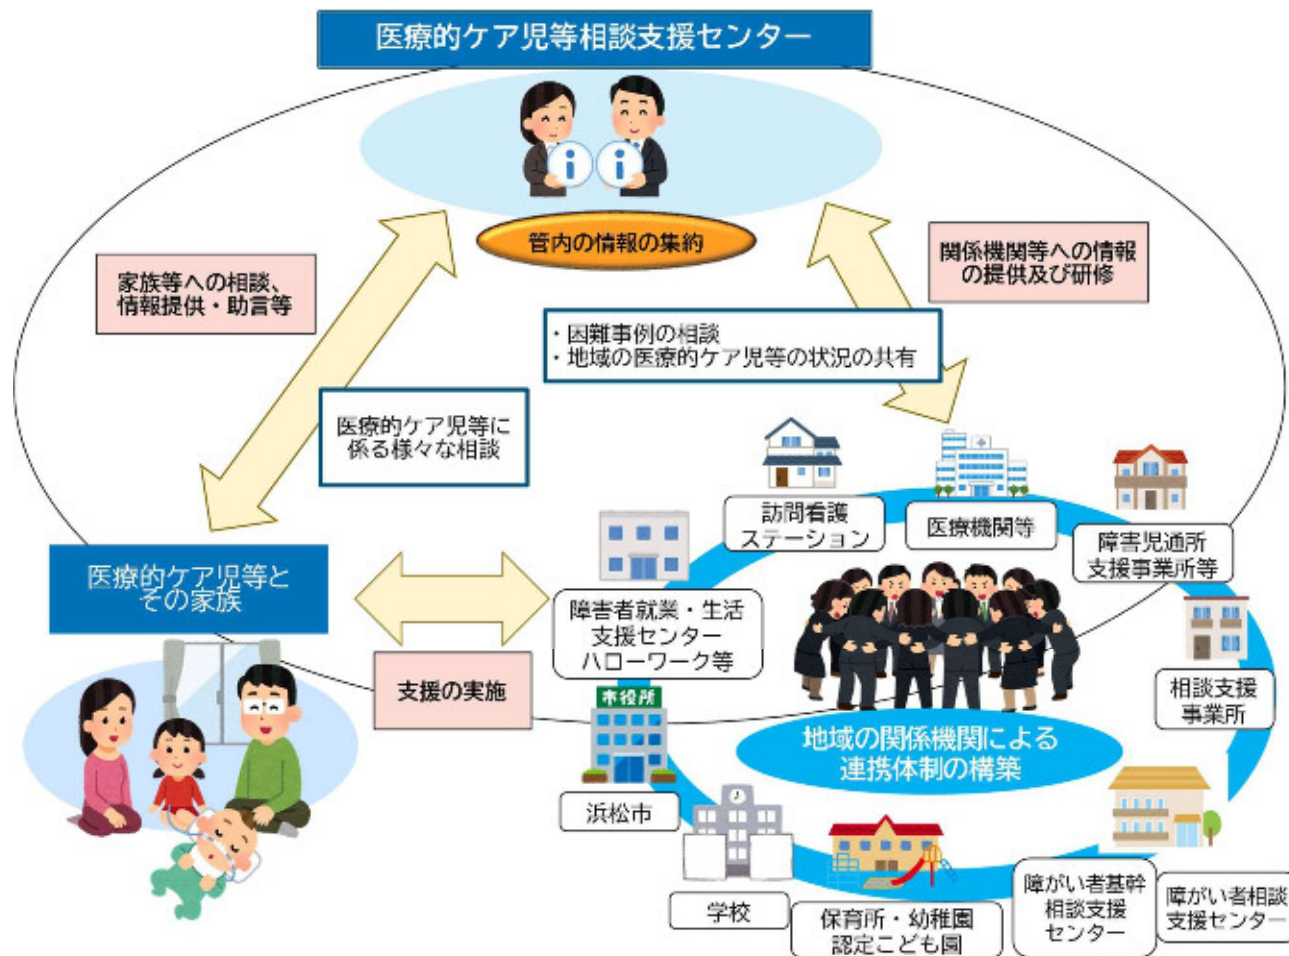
医療的ケア児等相談支援センター

管内の情報の集約

家族等への相談、情報提供・助言等

関係機関等への情報の提供及び研修

・困難事例の相談
・地域の医療的ケア児等の状況の共有

医療的ケア児等に係る様々な相談

医療的ケア児等とその家族

支援の実施

障害者就業・生活支援センター
ハローワーク等

訪問看護ステーション

医療機関等

障害児通所支援事業所等

相談支援事業所

地域の関係機関による連携体制の構築

市役所

浜松市

学校

保育所・幼稚園
認定こども園

障がい者基幹相談支援センター

障がい者相談支援センター